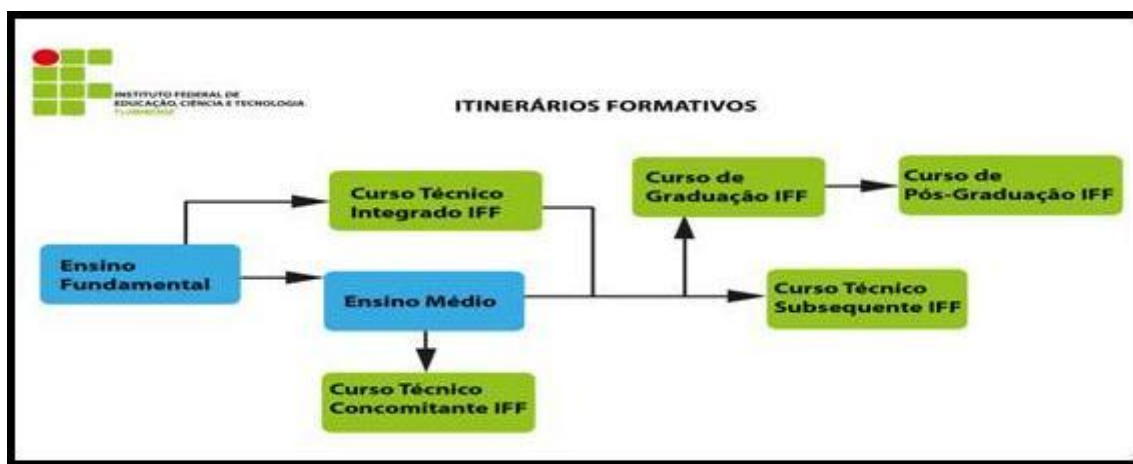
INSTITUTO FEDERAL DE EDUCAÇÃO, CIÊNCIA E TECNOLOGIA FLUMINENSE

ITINERÁRIOS FORMATIVOS

Curso Técnico Integrado IFF

Curso de Graduação IFF

Curso de Pós-Graduação IFF

Ensino Fundamental

Ensino Médio

Curso Técnico Subsequente IFF

Curso Técnico Concomitante IFF